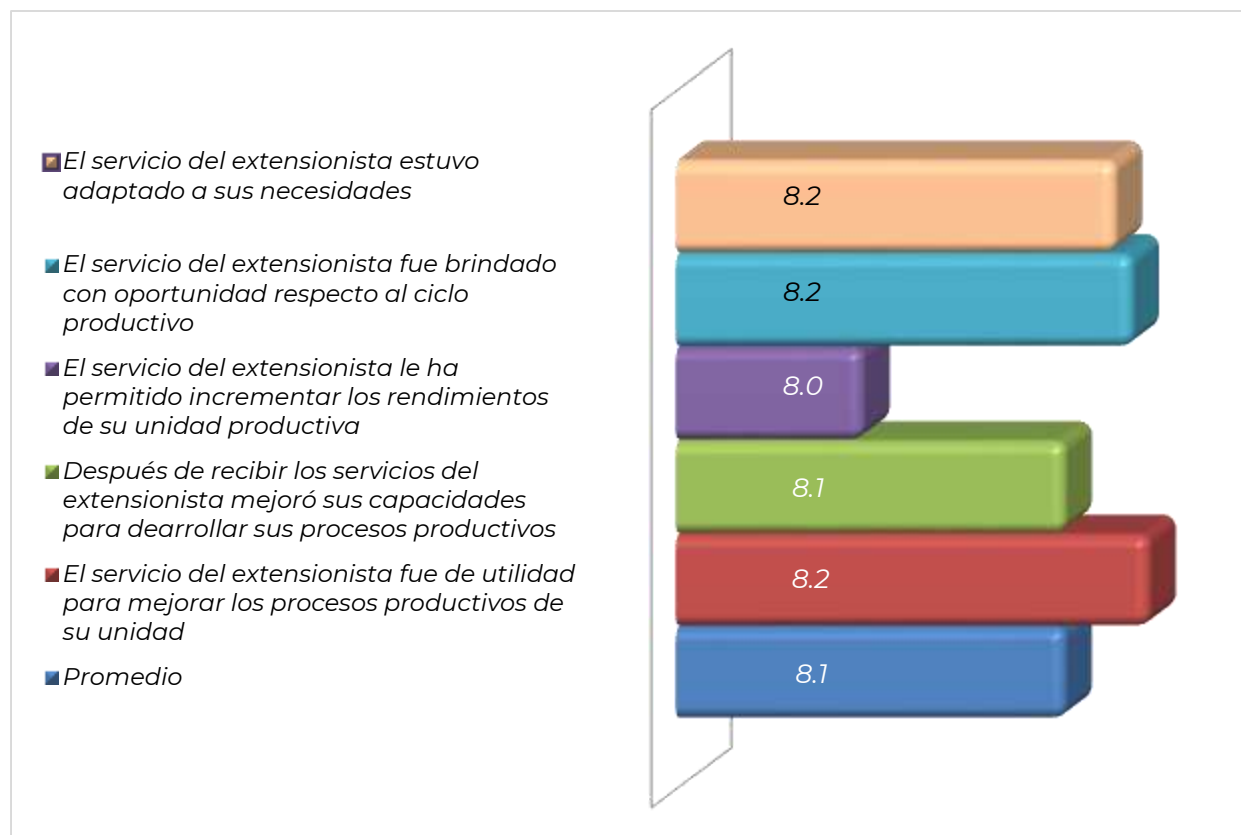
El servicio del extensionista estuvo adaptado a sus necesidades

El servicio del extensionista fue brindado con oportunidad respecto al ciclo productivo

El servicio del extensionista le ha permitido incrementar los rendimientos de su unidad productiva

Después de recibir los servicios del extensionista mejoró sus capacidades para dearrollar sus procesos productivos

El servicio del extensionista fue de utilidad para mejorar los procesos productivos de su unidad

Promedio

8.2

8.2

8.0

8.1

8.2

8.1